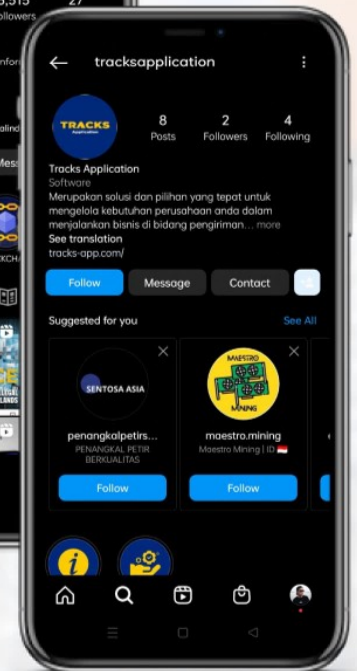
tracksapplication

TRACKS Application

8 Posts
2 Followers
4 Following

Tracks Application
Software
Merupakan solusi dan pilihan yang tepat untuk mengelola kebutuhan perusahaan anda dalam menjalankan bisnis di bidang pengiriman... more
See translation
tracks-app.com/

Follow
Message
Contact

Suggested for you
See All

SENTOSA ASIA
penangkalpetirs...
PENANGKAL PETIR BERKUALITAS
Follow

MAESTRO MINING
maestro.mining
Maestro Mining | ID
Follow